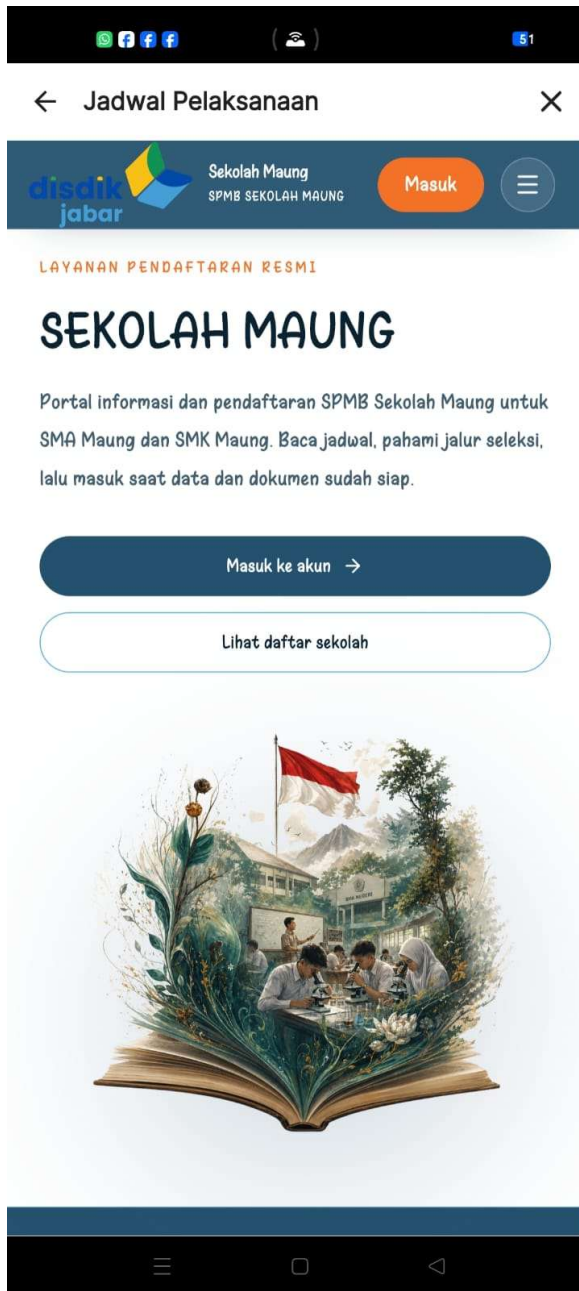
51

Jadwal Pelaksanaan

disdik jabar

Sekolah Maung
SPMB SEKOLAH MAUNG

Masuk

LAYANAN PENDAFTARAN RESMI

SEKOLAH MAUNG

Portal informasi dan pendaftaran SPMB Sekolah Maung untuk SMA Maung dan SMK Maung. Baca jadwal, pahami jalur seleksi, lalu masuk saat data dan dokumen sudah siap.

Masuk ke akun →

Lihat daftar sekolah